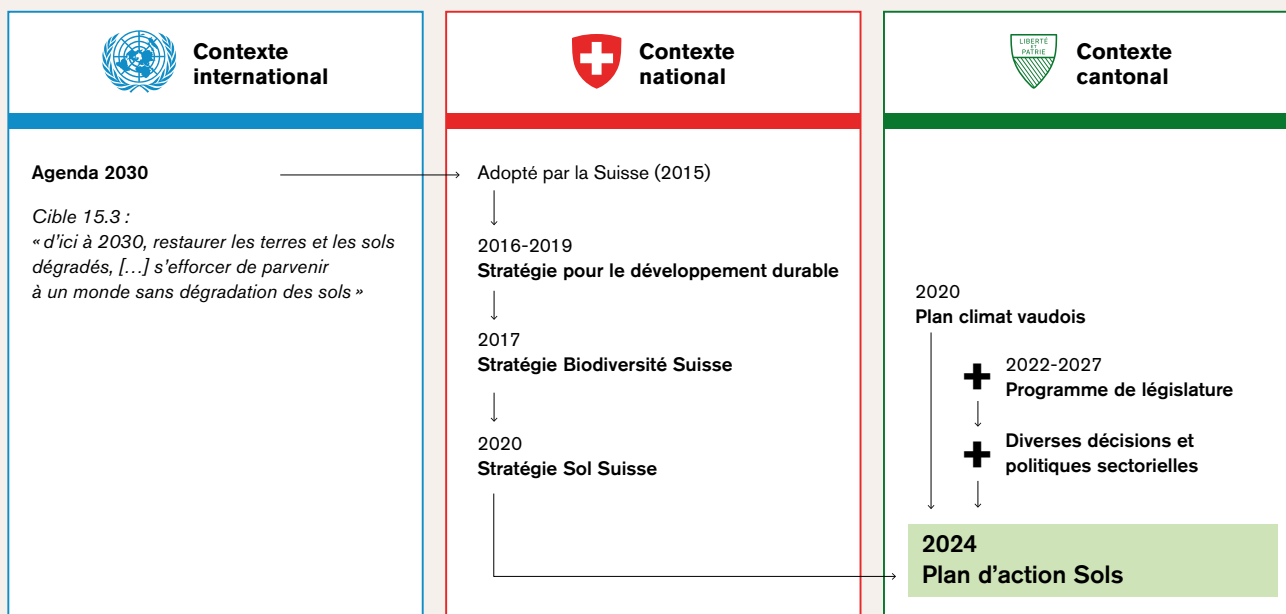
Contexte international

Agenda 2030

Cible 15.3 :
« d'ici à 2030, restaurer les terres et les sols dégradés, […] s'efforcer de parvenir à un monde sans dégradation des sols »

Contexte national

Adopté par la Suisse (2015)

2016-2019
Stratégie pour le développement durable

2017
Stratégie Biodiversité Suisse

2020
Stratégie Sol Suisse

LIBERTÉ ET PATRIE

Contexte cantonal

2020
Plan climat vaudois

2022-2027
Programme de législature

Diverses décisions et politiques sectorielles

2024
Plan d'action Sols